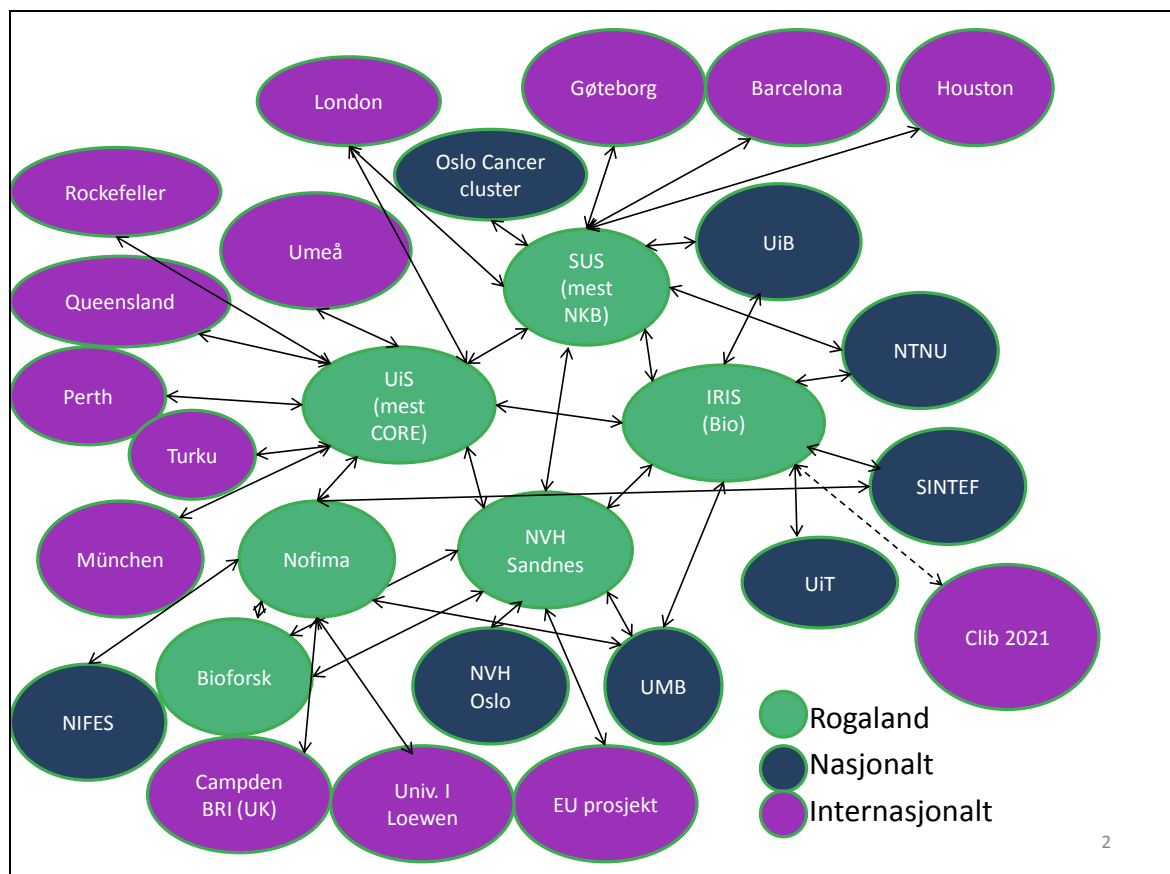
Göteborg

Barcelona

Houston

London

Oslo Cancer cluster

Rockefeller

UiB

Umeå

SUS (mest NKB)

Queensland

NTNU

UiS (mest CORE)

Perth

IRIS (Bio)

Turku

SINTEF

München

Nofima

NVH Sandnes

UiT

Clib 2021

Bioforsk

NVH Oslo

UMB

NIFES

Rogaland

Nasjonalt

Internasjonalt

Campden BRI (UK)

Univ. I Loewen

EU prosjekt

2